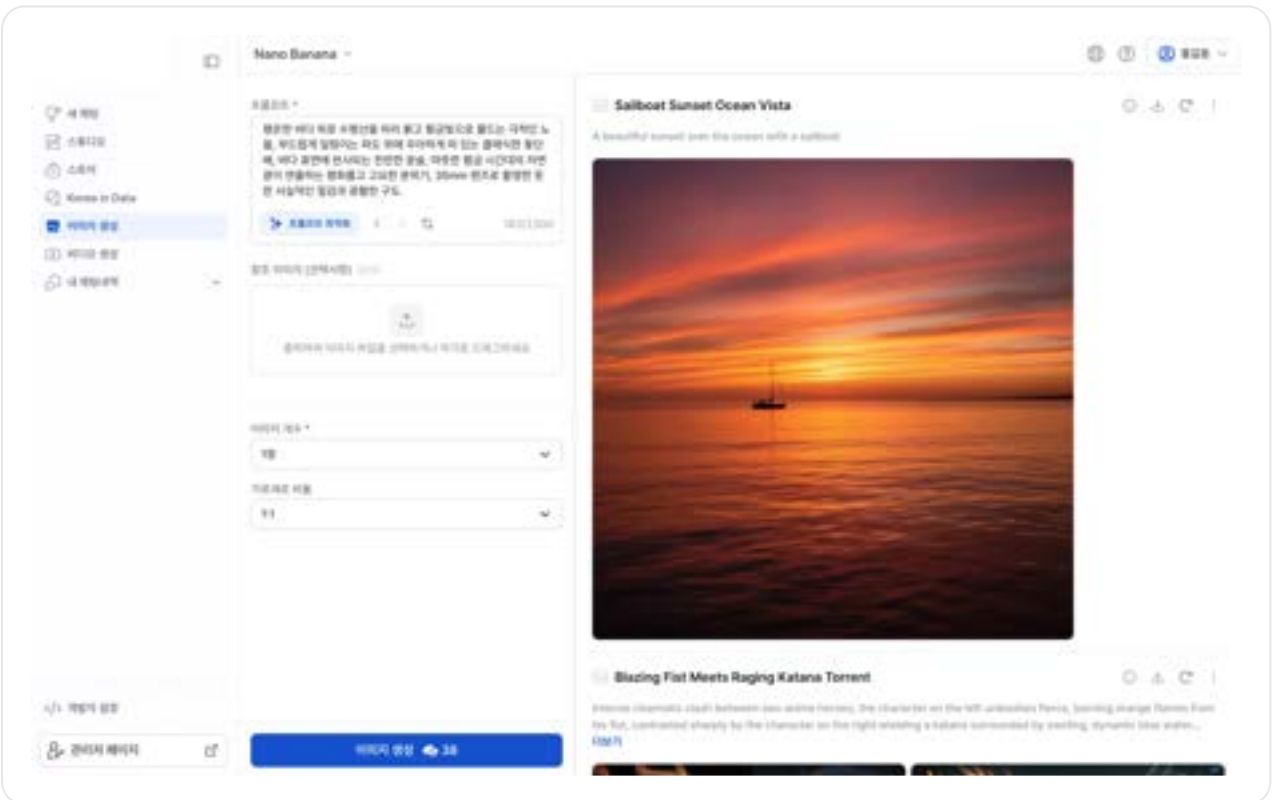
Nano Banana

새 채팅
스튜디오
스토어
Korea in Data
이미지 생성
비디오 생성
내 채팅목록

개발자 설정
관리자 페이지

프롬프트 *

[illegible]

프롬프트 최적화

참조 이미지 (선택사항)

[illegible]

이미지 개수 *
1장

가로세로 비율
1:1

이미지 생성 38

Sailboat Sunset Ocean Vista

A beautiful sunset over the ocean with a sailboat

Blazing Fist Meets Raging Katana Torrent

Intense cinematic clash between two anime heroes; the character on the left unleashes fierce, burning orange flames from his fist, contrasted sharply by the character on the right wielding a katana surrounded by swirling, dynamic blue water...
더보기